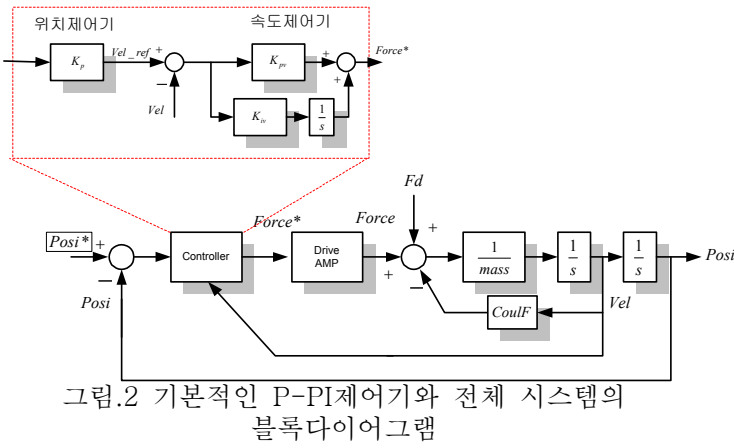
위치제어기

속도제어기

$K_p$

$Vel\_ref$

+

−

$Vel$

$K_{pv}$

$K_{iv}$

$\frac{1}{s}$

+

+

$Force^*$

$Fd$

$Posi^*$

+

−

$Posi$

Controller

$Force^*$

Drive AMP

$Force$

+

+

−

$\frac{1}{mass}$

$\frac{1}{s}$

$\frac{1}{s}$

$Posi$

$CoulF$

$Vel$

그림.2 기본적인 P-PI제어기와 전체 시스템의 블록다이어그램